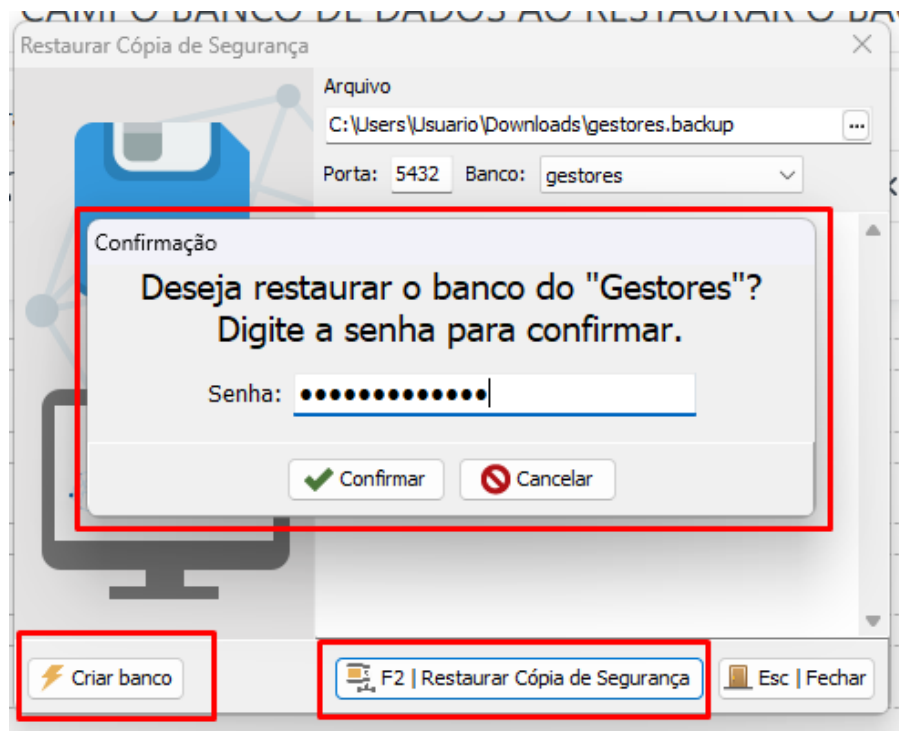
Restaurar Cópia de Segurança

Arquivo

C:\Users\Usuario\Downloads\gestores.backup

...

Porta: 5432 Banco: gestores

Confirmação

Deseja restaurar o banco do "Gestores"? Digite a senha para confirmar.

Senha: •••••••••••••

Confirmar

Cancelar

Criar banco

F2 | Restaurar Cópia de Segurança

Esc | Fechar